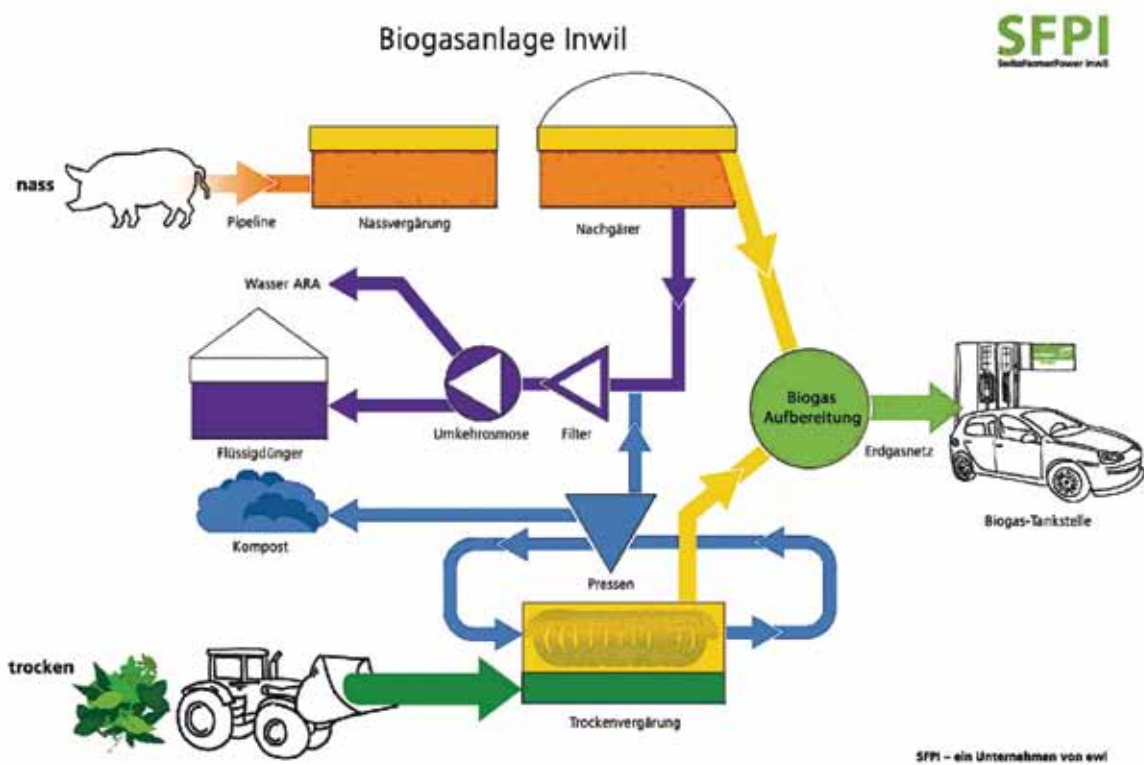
Biogasanlage Inwil

SFPI
SwissFarmerPower Inwil

nass

Pipeline

Nassvergärung

Nachgärer

Wasser ARA

Flüssigdünger

Umkehrosmose

Filter

Biogas Aufbereitung

Erdgasnetz

Biogas-Tankstelle

Kompost

Pressen

trocken

Trockenvergärung

SFPI – ein Unternehmen von ewl